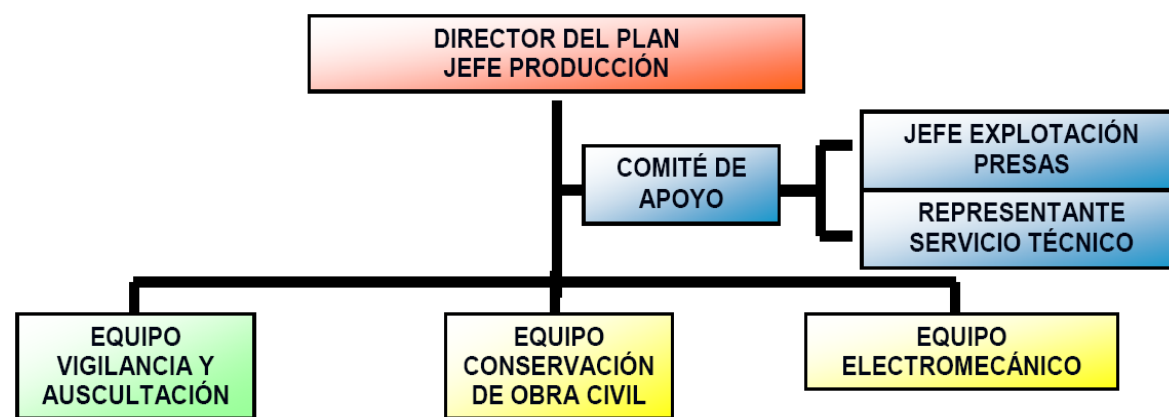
DIRECTOR DEL PLAN
JEFE PRODUCCIÓN

COMITÉ DE
APOYO

JEFE EXPLOTACIÓN
PRESAS

REPRESENTANTE
SERVICIO TÉCNICO

EQUIPO
VIGILANCIA Y
AUSCULTACIÓN

EQUIPO
CONSERVACIÓN
DE OBRA CIVIL

EQUIPO
ELECTROMECÁNICO